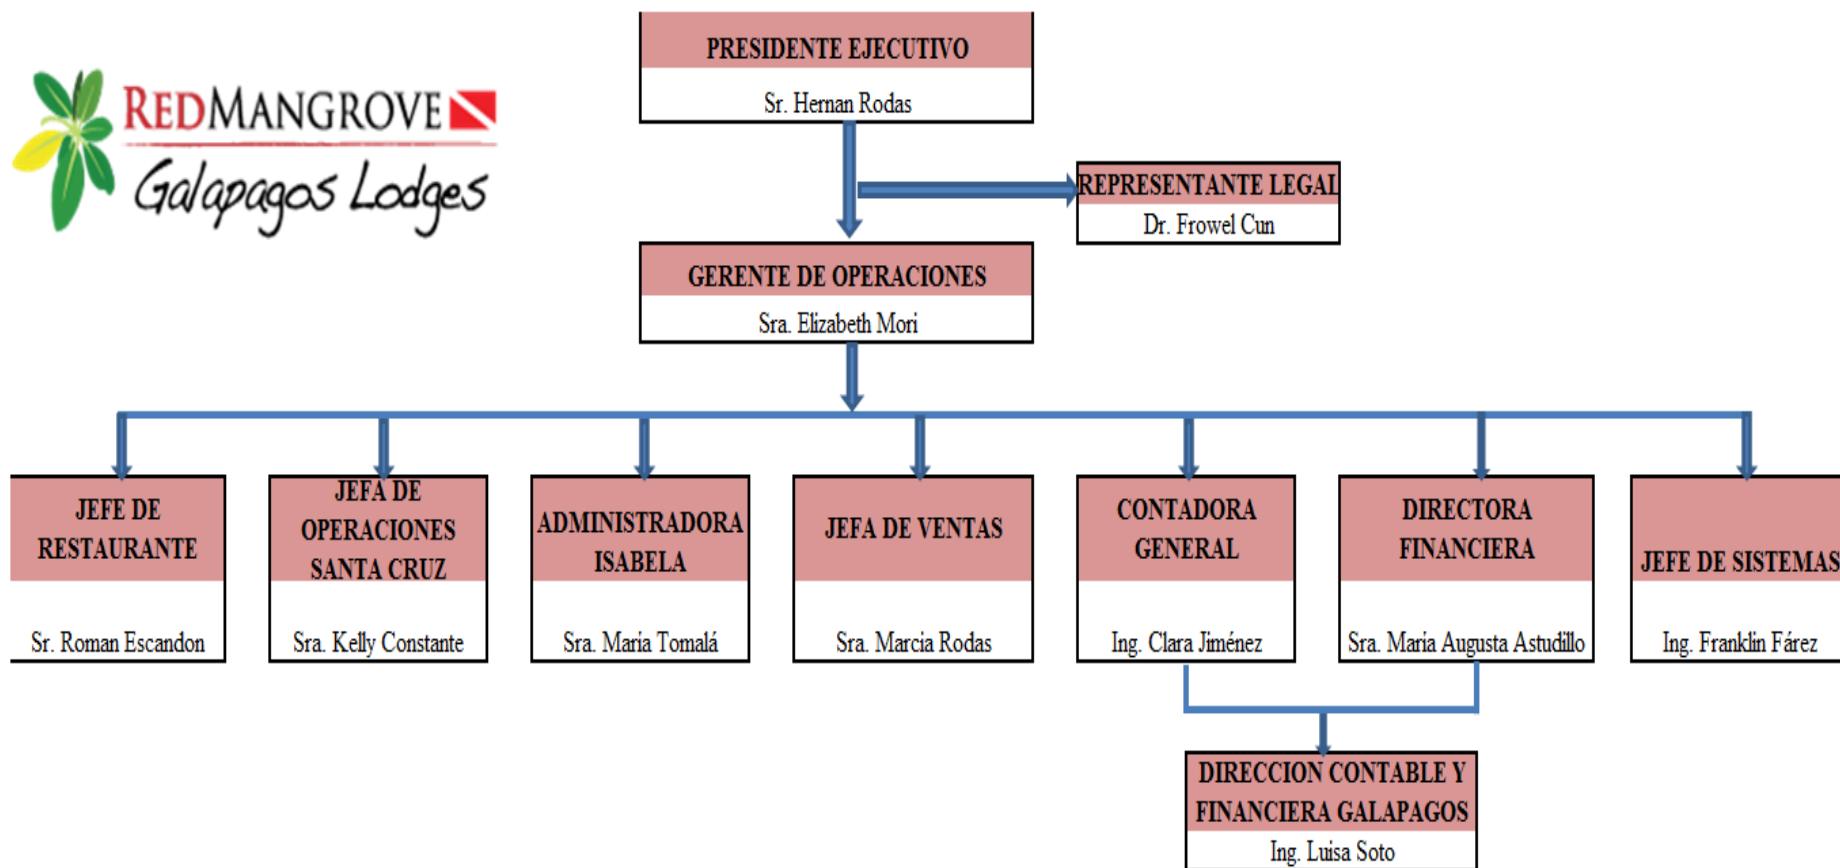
REDMANGROVE
Galapagos Lodges

PRESIDENTE EJECUTIVO
Sr. Hernan Rodas

REPRESENTANTE LEGAL
Dr. Frowel Cun

GERENTE DE OPERACIONES
Sra. Elizabeth Mori

JEFE DE RESTAURANTE
Sr. Roman Escandon

JEFA DE OPERACIONES SANTA CRUZ
Sra. Kelly Constante

ADMINISTRADORA ISABELA
Sra. Maria Tomalá

JEFA DE VENTAS
Sra. Marcia Rodas

CONTADORA GENERAL
Ing. Clara Jiménez

DIRECTORA FINANCIERA
Sra. Maria Augusta Astudillo

JEFE DE SISTEMAS
Ing. Franklin Fárez

DIRECCION CONTABLE Y FINANCIERA GALAPAGOS
Ing. Luisa Soto